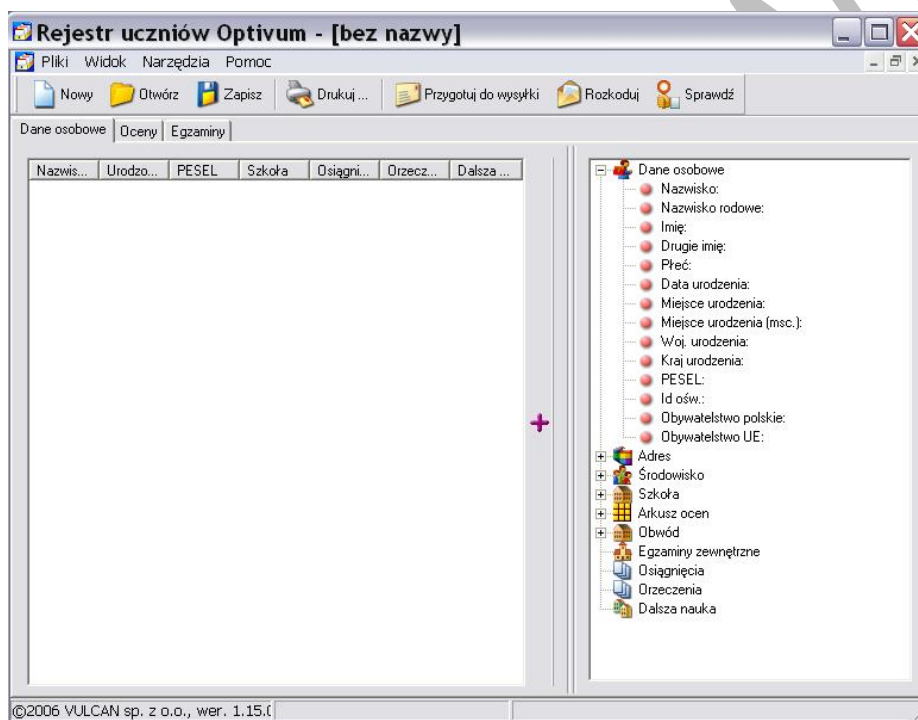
Rejestr uczniów Optivum - [bez nazwy]

Pliki Widok Narzędzia Pomoc

Nowy Otwórz Zapisz Drukuj ... Przygotuj do wysyłki Rozkoduj Sprawdź

Dane osobowe | Oceny | Egzaminy

| Nazwis... | Urodzo... | PESEL | Szkoła | Osiągni... | Orzecz... | Dalsza ... |
|---|---|---|---|---|---|---|

Dane osobowe
Nazwisko:
Nazwisko rodowe:
Imię:
Drugie imię:
Płeć:
Data urodzenia:
Miejsce urodzenia:
Miejsce urodzenia (msc.):
Woj. urodzenia:
Kraj urodzenia:
PESEL:
Id ośw.:
Obywatelstwo polskie:
Obywatelstwo UE:
Adres
Środowisko
Szkoła
Arkusz ocen
Obwód
Egzaminy zewnętrzne
Osiągnięcia
Orzeczenia
Dalsza nauka

©2006 VULCAN sp. z o.o., wer. 1.15.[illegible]